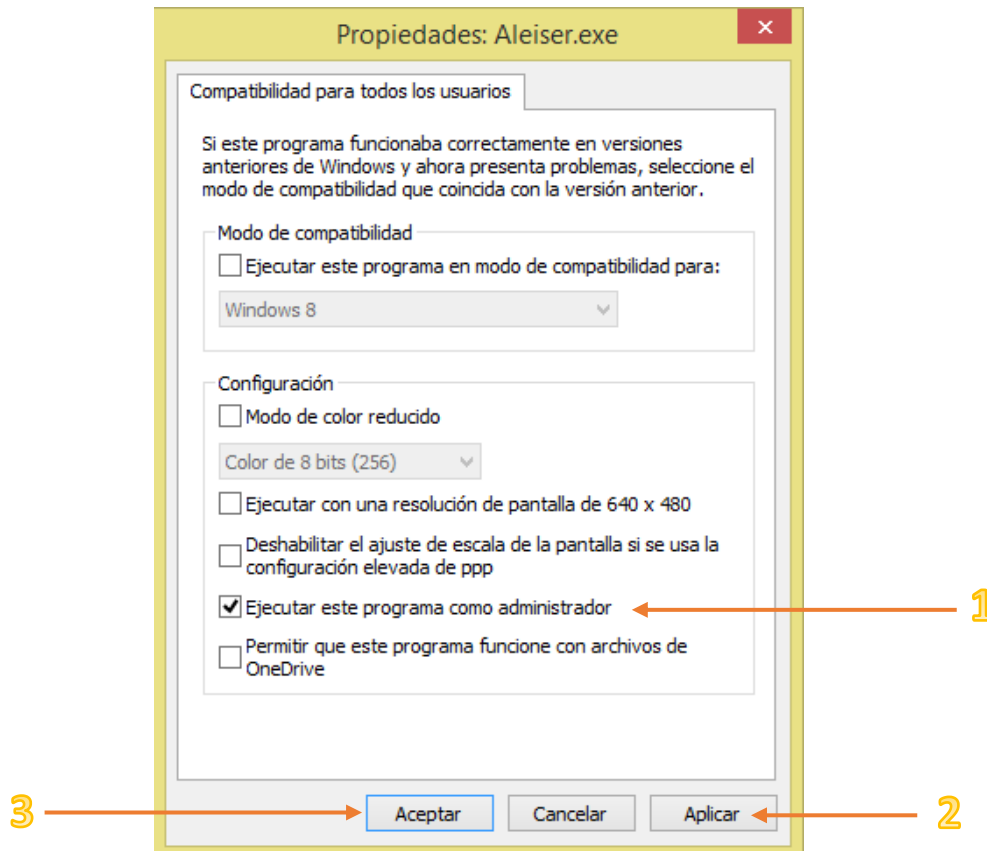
Propiedades: Aleiser.exe

×

Compatibilidad para todos los usuarios

Si este programa funcionaba correctamente en versiones anteriores de Windows y ahora presenta problemas, seleccione el modo de compatibilidad que coincida con la versión anterior.

Modo de compatibilidad

Ejecutar este programa en modo de compatibilidad para:

Windows 8

Configuración

Modo de color reducido

Color de 8 bits (256)

Ejecutar con una resolución de pantalla de 640 x 480

Deshabilitar el ajuste de escala de la pantalla si se usa la configuración elevada de ppp

Ejecutar este programa como administrador

1

Permitir que este programa funcione con archivos de OneDrive

3

Aceptar

Cancelar

Aplicar

2